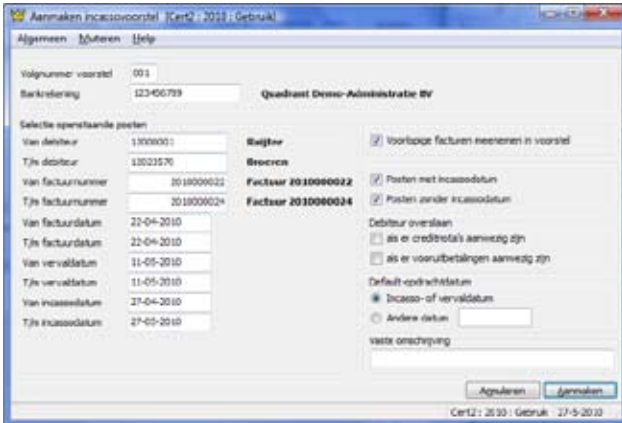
Aanmaken incassovoorstel [Cert2 : 2010 : Gebruik]

Algemeen Muteren Help

Volgnummer voorstel 001
Bankrekening 123456789 Quadrant Demo-Administratie BV

Selectie openstaande posten
Van debiteur 10000001 Baijter
T/m debiteur 10023570 Broeren
Van factuurnummer 2010000022 Factuur 2010000022
T/m factuurnummer 2010000024 Factuur 2010000024
Van factuurdatum 22-04-2010
T/m factuurdatum 22-04-2010
Van vervaldatum 11-05-2010
T/m vervaldatum 11-05-2010
Van incassodatum 27-04-2010
T/m incassodatum 27-05-2010

Voorlopige facturen meenemen in voorstel

Posten met incassodatum
Posten zonder incassodatum

Debiteur overslaan
als er creditnota's aanwezig zijn
als er vooruitbetalingen aanwezig zijn

Default-opdrachtdatum
Incasso- of vervaldatum
Andere datum

Vaste omschrijving

Annuleren Aanmaken

Cert2 : 2010 : Gebruik 27-5-2010